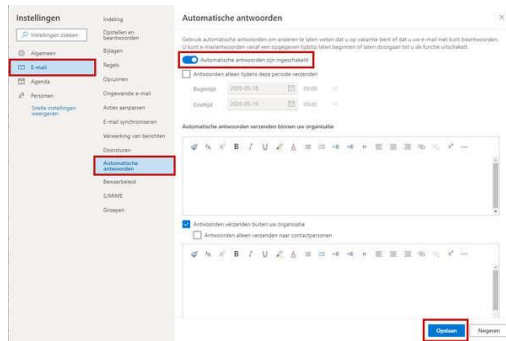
Instellingen

Instellingen zoeken

Algemeen

E-mail

Agenda

Personen

Snelle instellingen weergeven

Indeling

Opstellen en beantwoorden

Bijlagen

Regels

Opruimen

Ongewenste e-mail

Acties aanpassen

E-mail synchroniseren

Verwerking van berichten

Doorsturen

Automatische antwoorden

Bewaarbeleid

S/MIME

Groepen

Automatische antwoorden

Gebruik automatische antwoorden om anderen te laten weten dat u op vakantie bent of dat u uw e-mail niet kunt beantwoorden. U kunt e-mailantwoorden vanaf een opgegeven tijdstip laten beginnen of laten doorgaan tot u de functie uitschakelt.

Automatische antwoorden zijn ingeschakeld

Antwoorden alleen tijdens deze periode verzenden

Begintijd 2020-05-18 09:00

Eindtijd 2020-05-19 09:00

Automatische antwoorden verzenden binnen uw organisatie

Antwoorden verzenden buiten uw organisatie

Antwoorden alleen verzenden naar contactpersonen

Opslaan

Negeren